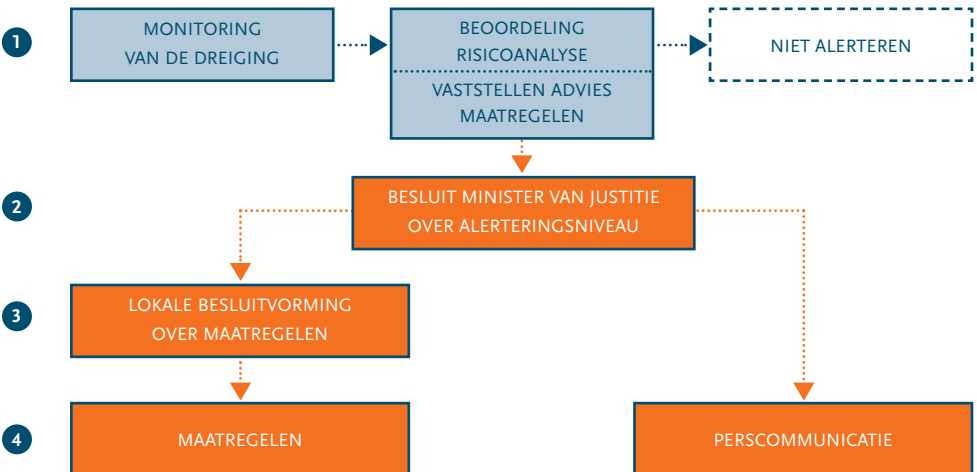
1

MONITORING VAN DE DREIGING

BEOORDELING RISICOANALYSE

VASTSTELLEN ADVIES MAATREGELEN

NIET ALERTEREN

2

BESLUIT MINISTER VAN JUSTITIE OVER ALERTERINGSNIVEAU

3

LOKALE BESLUITVORMING OVER MAATREGELEN

4

MAATREGELEN

PERSCOMMUNICATIE